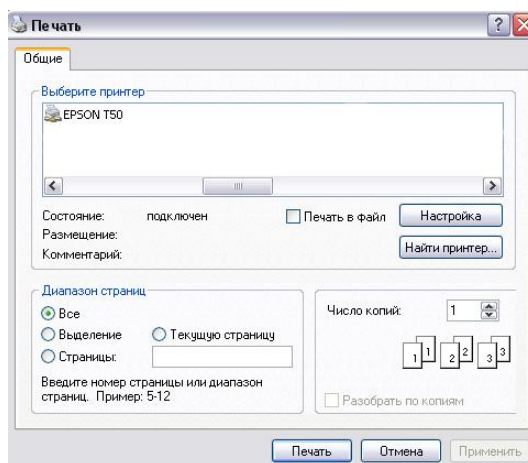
Печать

Общие

Выберите принтер

EPSON T50

Состояние: подключен

Печать в файл

Настройка

Размещение:

Комментарий:

Найти принтер...

Диапазон страниц

Все

Выделение

Текущую страницу

Страницы:

Введите номер страницы или диапазон страниц. Пример: 5-12

Число копий: 1

1 1 2 2 3 3

Разобрать по копиям

Печать

Отмена

Применить